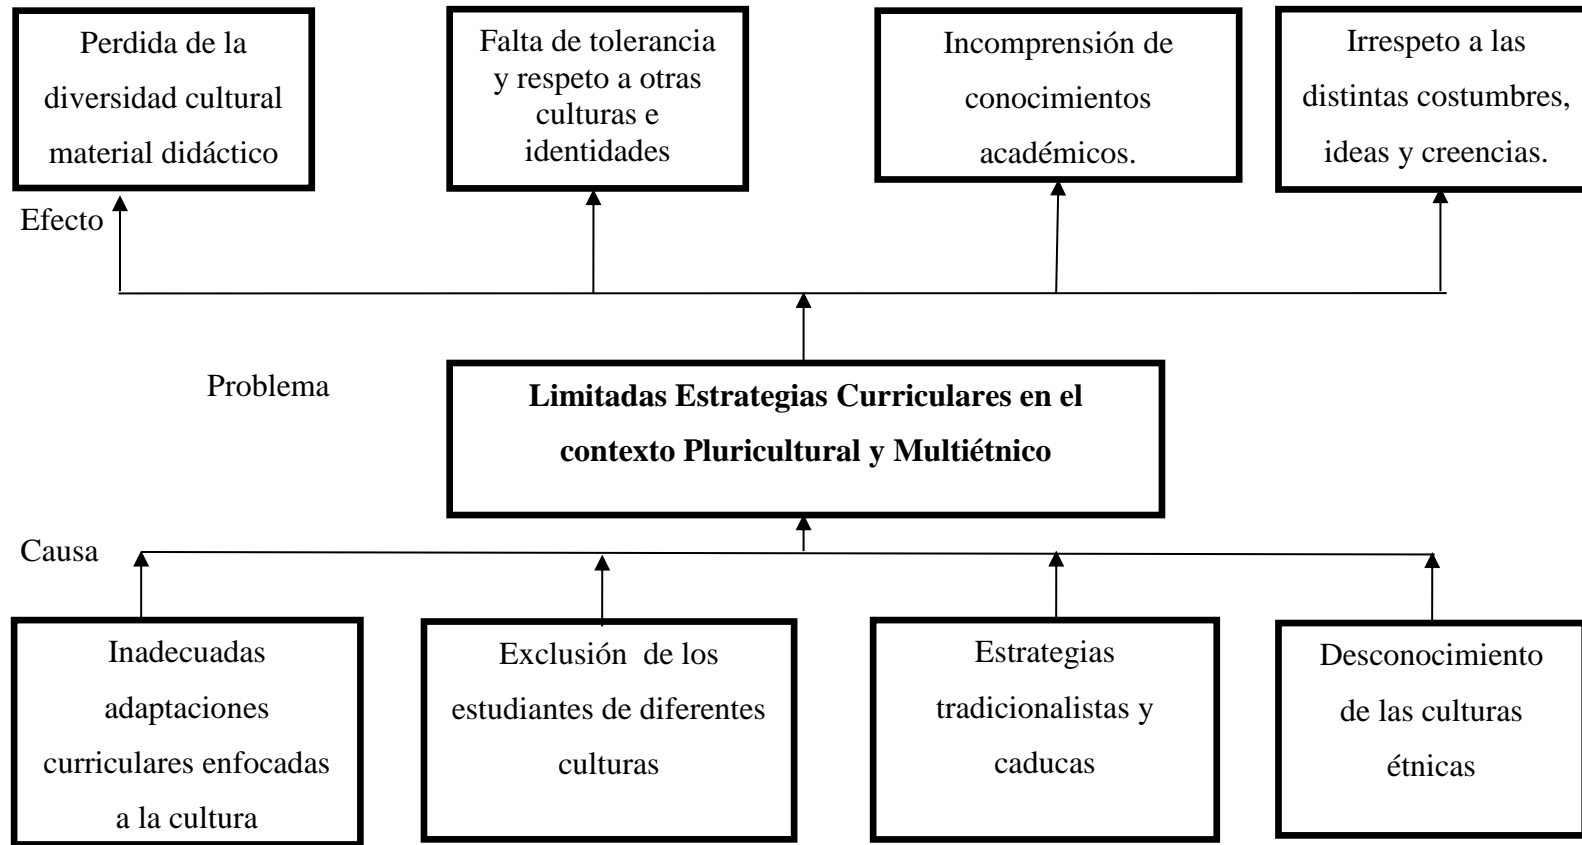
Perdida de la diversidad cultural material didáctico

Falta de tolerancia y respeto a otras culturas e identidades

Incomprensión de conocimientos académicos.

Irrespeto a las distintas costumbres, ideas y creencias.

Efecto

Problema

**Limitadas Estrategias Curriculares en el contexto Pluricultural y Multiétnico**

Causa

Inadecuadas adaptaciones curriculares enfocadas a la cultura

Exclusión de los estudiantes de diferentes culturas

Estrategias tradicionalistas y caducas

Desconocimiento de las culturas étnicas